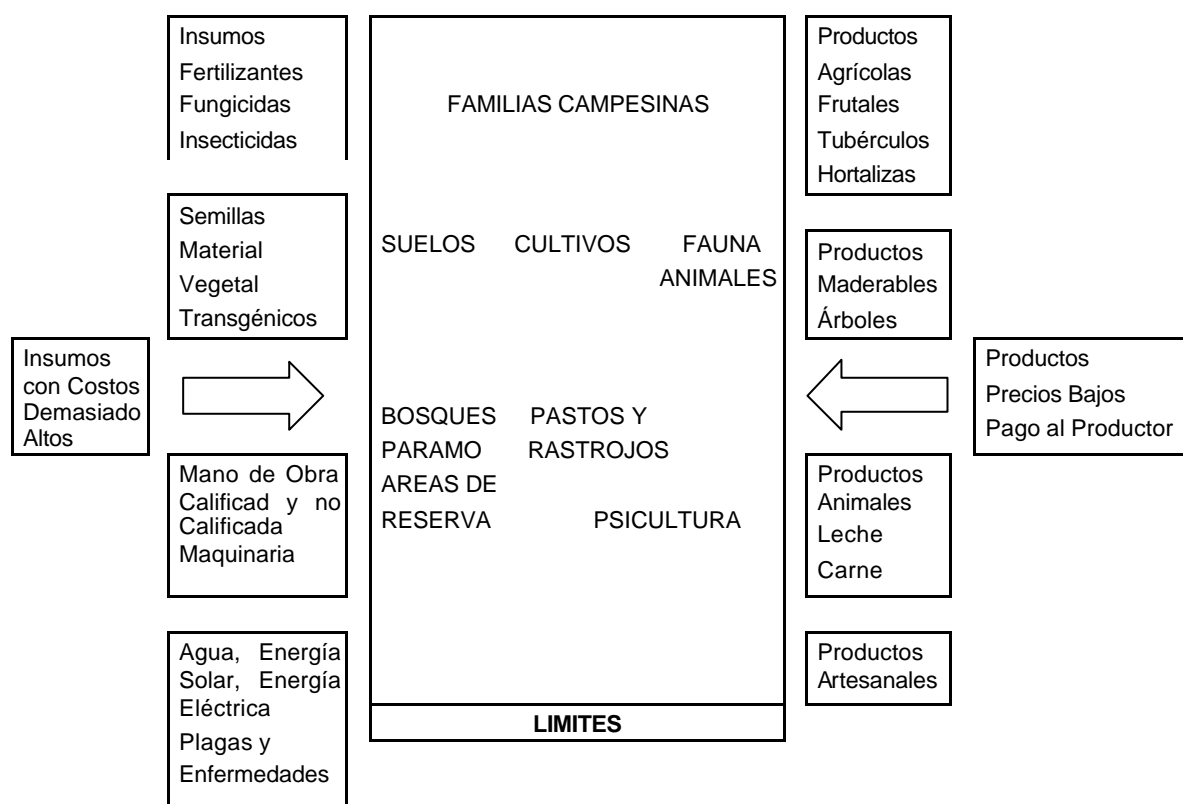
Insumos
Fertilizantes
Fungicidas
Insecticidas

Semillas
Material
Vegetal
Transgénicos

Insumos con Costos Demasiado Altos

Mano de Obra Calificad y no Calificada
Maquinaria

Agua, Energía Solar, Energía Eléctrica
Plagas y Enfermedades

FAMILIAS CAMPESINAS

SUELOS CULTIVOS FAUNA ANIMALES

BOSQUES PARAMO PASTOS Y RASTROJOS
AREAS DE RESERVA PSICULTURA

LIMITES

Productos
Agrícolas
Frutales
Tubérculos
Hortalizas

Productos
Maderables
Árboles

Productos
Precios Bajos
Pago al Productor

Productos
Animales
Leche
Carne

Productos
Artesanales